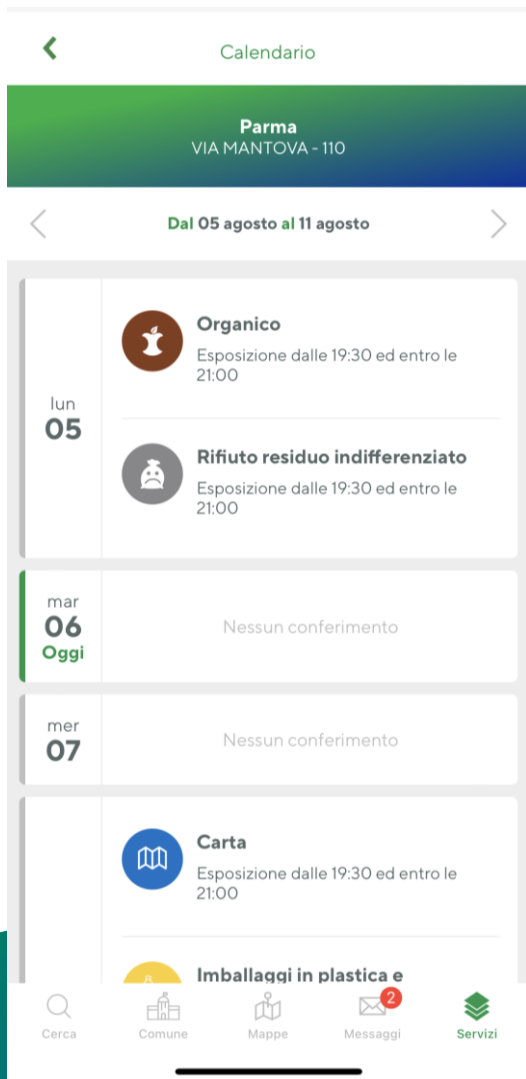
Calendario

Parma
VIA MANTOVA - 110

Dal 05 agosto al 11 agosto

lun
05

Organico
Esposizione dalle 19:30 ed entro le 21:00

Rifiuto residuo indifferenziato
Esposizione dalle 19:30 ed entro le 21:00

mar
06
Oggi

Nessun conferimento

mer
07

Nessun conferimento

Carta
Esposizione dalle 19:30 ed entro le 21:00

Imballaggi in plastica e

Cerca
Comune
Mappe
2
Messaggi
Servizi